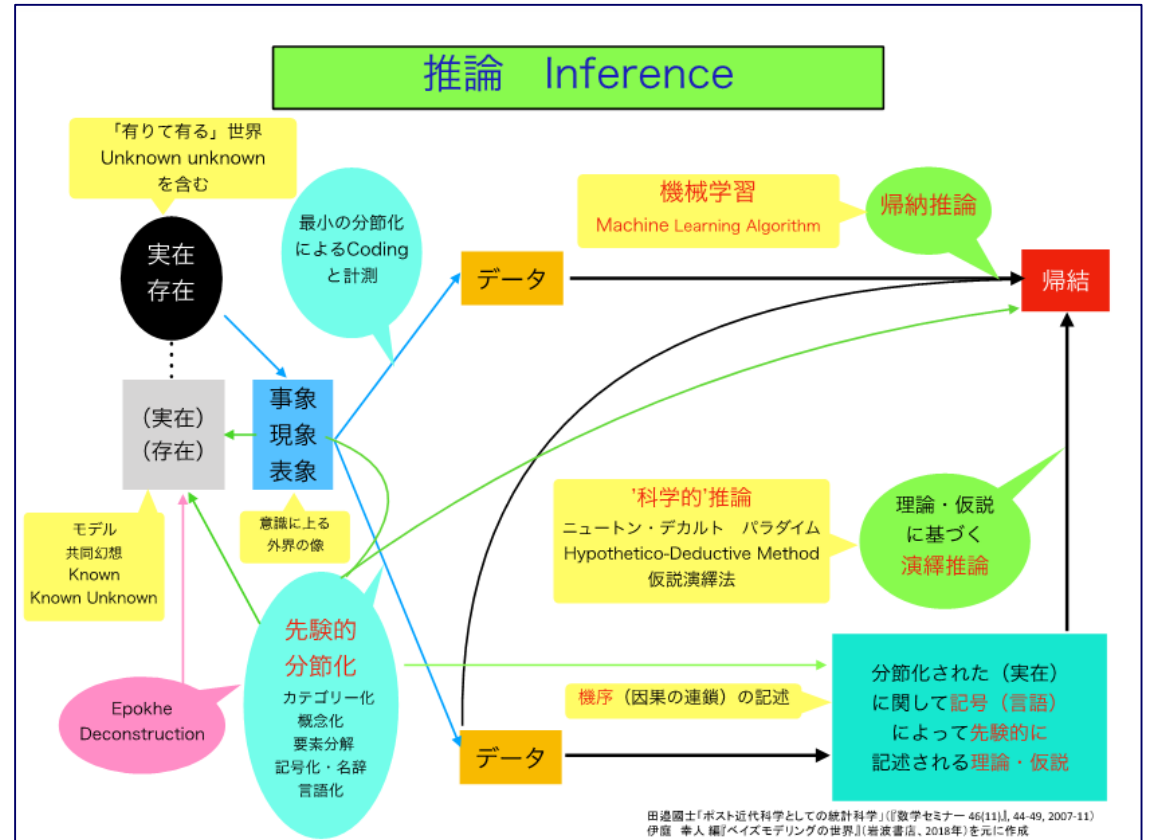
推論　Inference

「有りて有る」世界
Unknown unknown
を含む

実在
存在

（実在）
（存在）

モデル
共同幻想
Known
Known Unknown

Epokhe
Deconstruction

最小の分節化
によるCoding
と計測

事象
現象
表象

意識に上る
外界の像

先験的
分節化
カテゴリー化
概念化
要素分解
記号化・名辞
言語化

データ

データ

機械学習
Machine Learning Algorithm

帰納推論

帰結

'科学的'推論
ニュートン・デカルト　パラダイム
Hypothetico-Deductive Method
仮説演繹法

理論・仮説
に基づく
演繹推論

機序（因果の連鎖）の記述

分節化された（実在）
に関して記号（言語）
によって先験的に
記述される理論・仮説

田邉國士「ポスト近代科学としての統計科学」（『数学セミナー 46(11)』, 44-49, 2007-11）
伊庭 幸人 編『ベイズモデリングの世界』（岩波書店、2018年）を元に作成